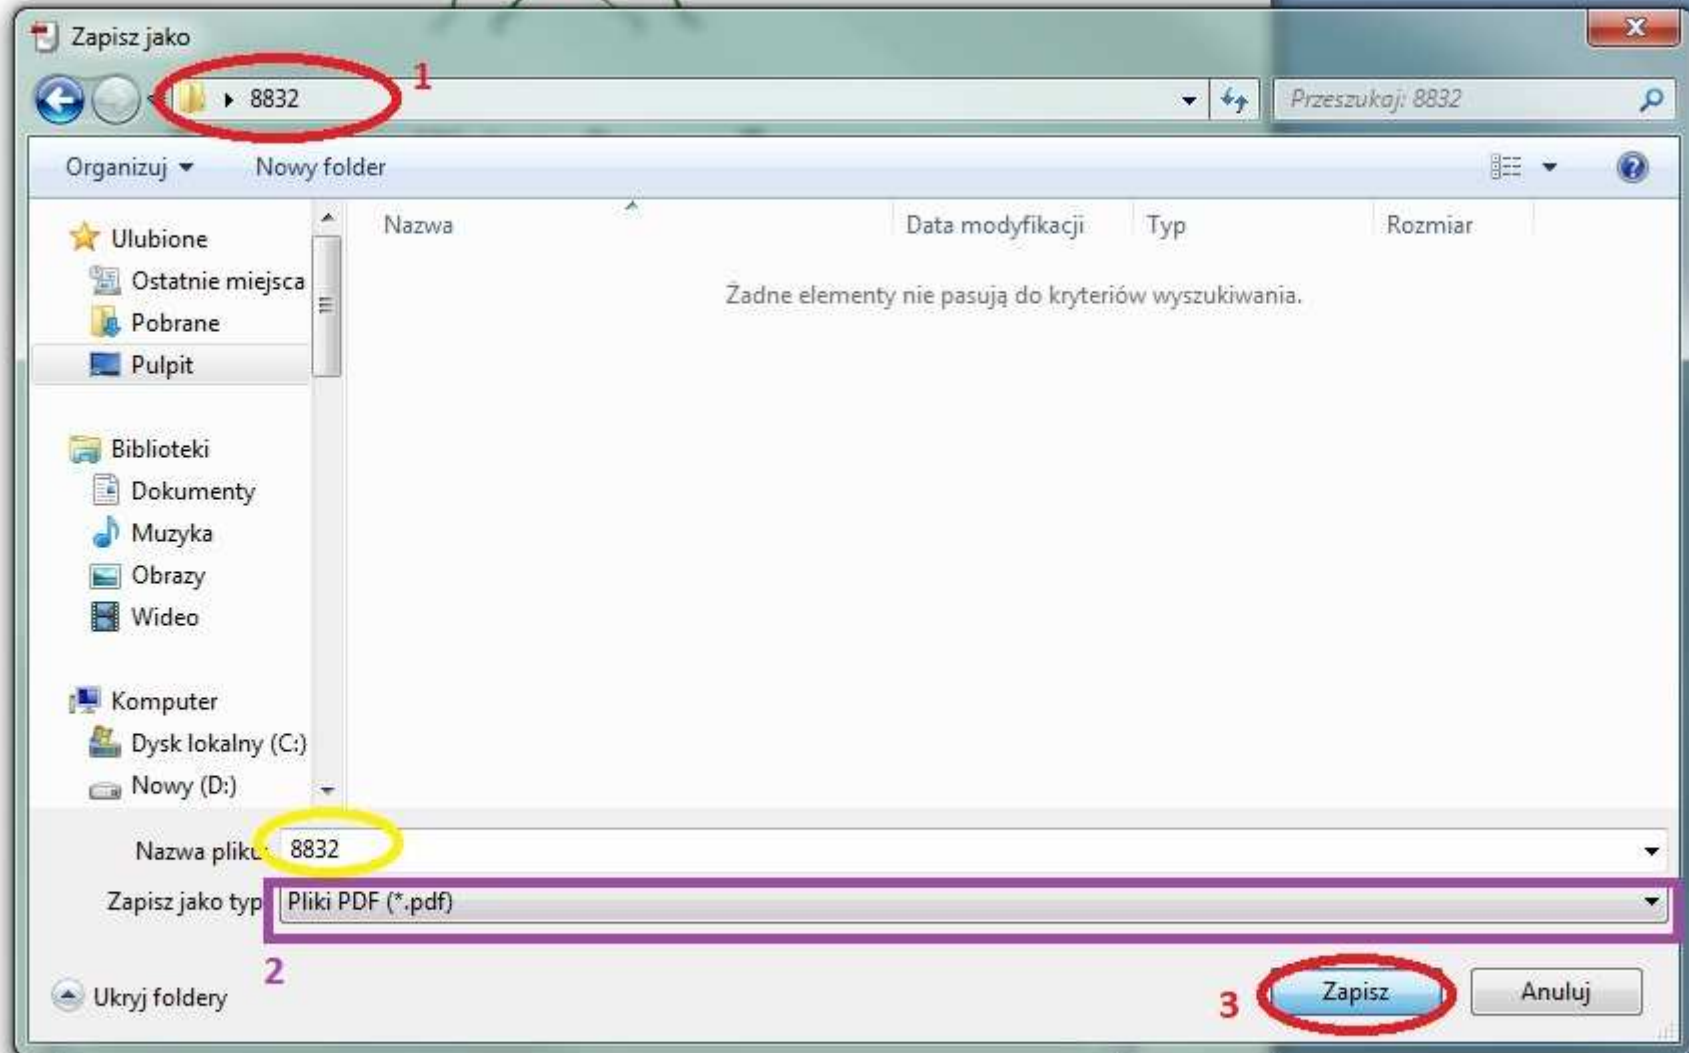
Zapisz jako

8832 1

Przeszukaj: 8832

Organizuj Nowy folder

Ulubione
Ostatnie miejsca
Pobrane
Pulpit

Biblioteki
Dokumenty
Muzyka
Obrazy
Wideo

Komputer
Dysk lokalny (C:)
Nowy (D:)

Nazwa Data modyfikacji Typ Rozmiar

Żadne elementy nie pasują do kryteriów wyszukiwania.

Nazwa pliku: 8832

Zapisz jako typ: Pliki PDF (*.pdf)

2

Ukryj foldery

3 Zapisz Anuluj